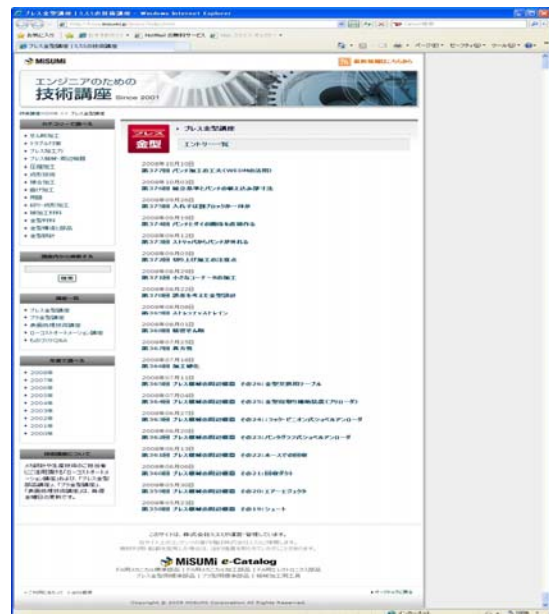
MISUMI

エンジニアのための
技術講座 Since 2001

プレス
金型

プレス金型講座

エントリー一覧

2008年10月10日

2008年10月03日

2008年09月26日

2008年09月19日

2008年09月12日

2008年09月05日

2008年08月29日

2008年08月22日

2008年08月08日

2008年08月01日

2008年07月25日

2008年07月18日

2008年07月11日

2008年07月04日

2008年06月27日

2008年06月20日

2008年06月13日

2008年06月06日

2008年05月30日

2008年05月23日

検索

2008年
2007年
2006年
2005年
2004年
2003年
2002年
2001年

MISUMi e-Catalog

Copyright © 2008 MISUMI Corporation All Rights Reserved.